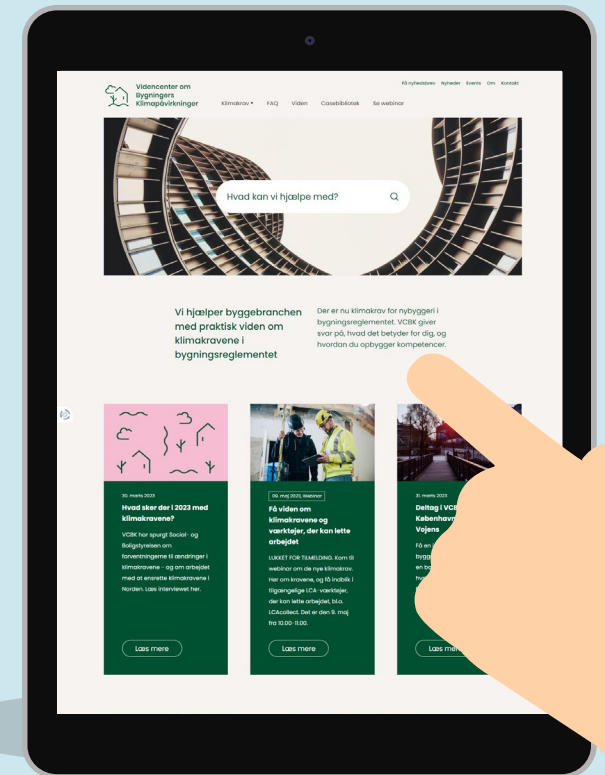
Videncenter om Bygningers Klimapåvirkninger

Få nyhedsbrev Nyheder Events Om Kontakt

Klimakrav FAQ Viden Casebibliotek Se webinar

Hvad kan vi hjælpe med?

Vi hjælper byggebranchen med praktisk viden om klimakravene i bygningsreglementet

Der er nu klimakrav for nybyggeri i bygningsreglementet. VCBK giver svar på, hvad det betyder for dig, og hvordan du opbygger kompetencer.

30. marts 2023

Hvad sker der i 2023 med klimakravene?

VCBK har spurgt Social- og Boligstyrelsen om forventningerne til ændringer i klimakravene - og om arbejdet med at ensrette klimakravene i Norden. Læs interviewet her.

Læs mere

09. maj 2023, Webinar

Få viden om klimakravene og værktøjer, der kan lette arbejdet

LUKKET FOR TILMELDING. Kom til webinar om de nye klimakrav. Her om kravene, og få indblik i tilgængelige LCA-værktøjer, der kan lette arbejdet, bl.a. LCAcollect. Det er den 9. maj fra 10.00-11.00.

Læs mere

31. marts 2023

Deltag i VCB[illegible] København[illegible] Vojens

Få en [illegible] bygg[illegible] en ba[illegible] hv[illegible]

Læs me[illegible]